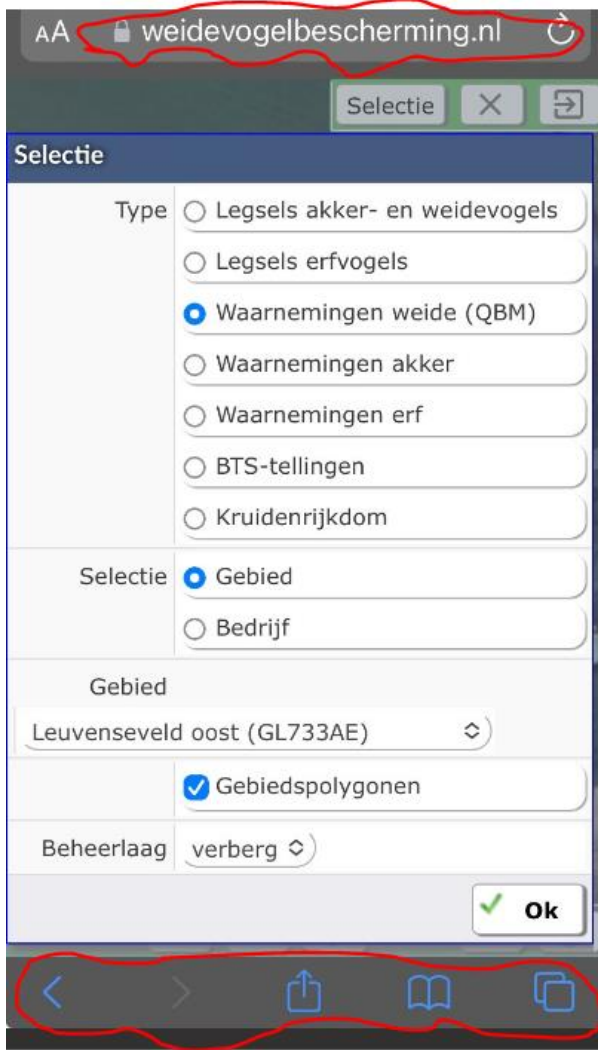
AA weidevogelbescherming.nl

Selectie

Selectie

Type
Legsels akker- en weidevogels
Legsels erfvogels
Waarnemingen weide (QBM)
Waarnemingen akker
Waarnemingen erf
BTS-tellingen
Kruidenrijkdom

Selectie
Gebied
Bedrijf

Gebied
Leuvenseveld oost (GL733AE)

Gebiedspolygonen

Beheerlaag
verberg

Ok